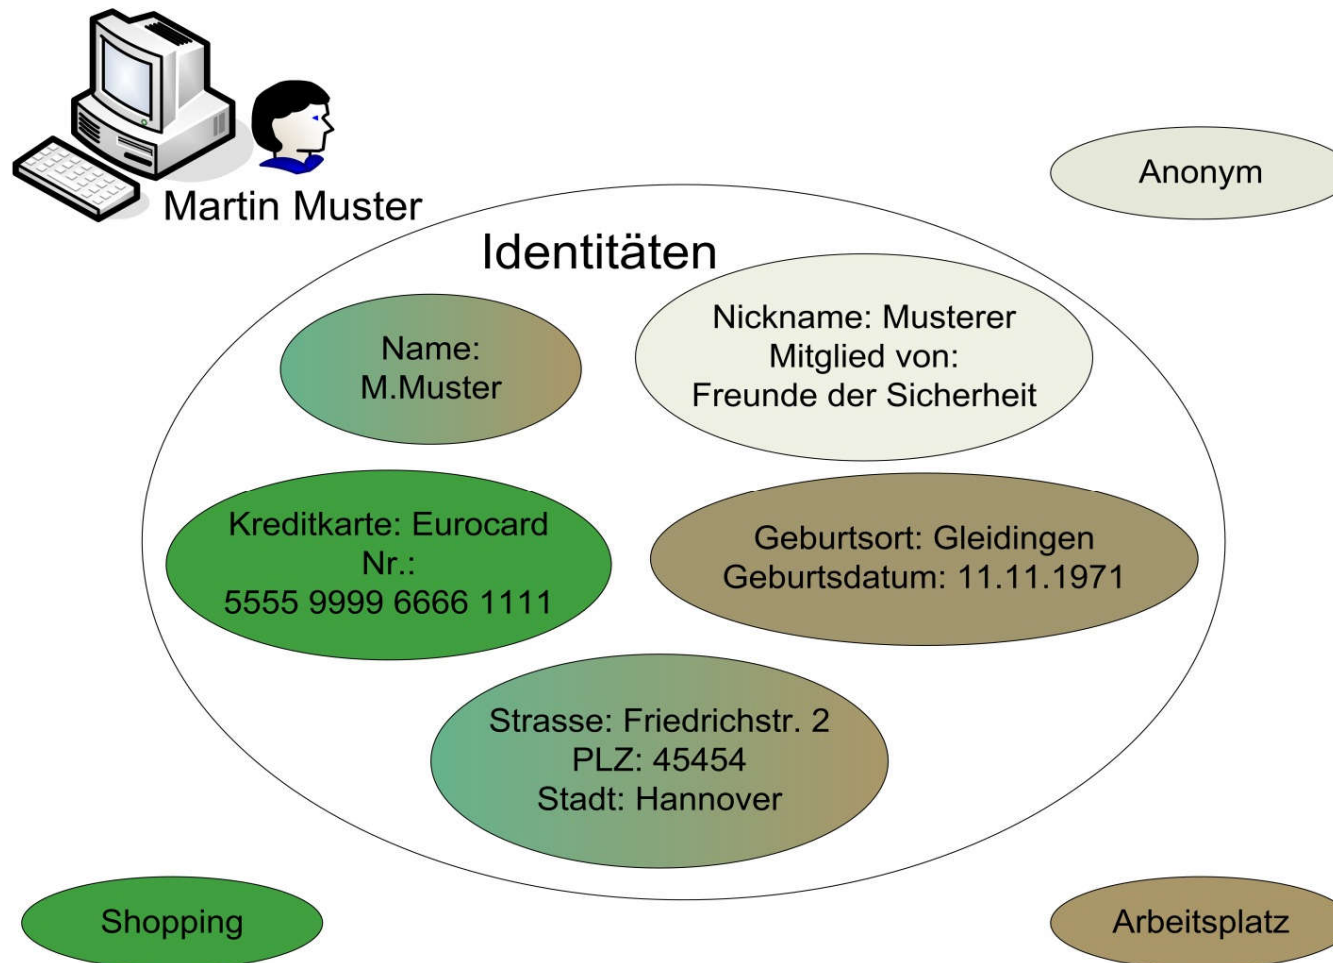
Martin Muster

Anonym

Identitäten

Name:
M.Muster

Nickname: Musterer
Mitglied von:
Freunde der Sicherheit

Kreditkarte: Eurocard
Nr.:
5555 9999 6666 1111

Geburtsort: Gleidingen
Geburtsdatum: 11.11.1971

Strasse: Friedrichstr. 2
PLZ: 45454
Stadt: Hannover

Shopping

Arbeitsplatz